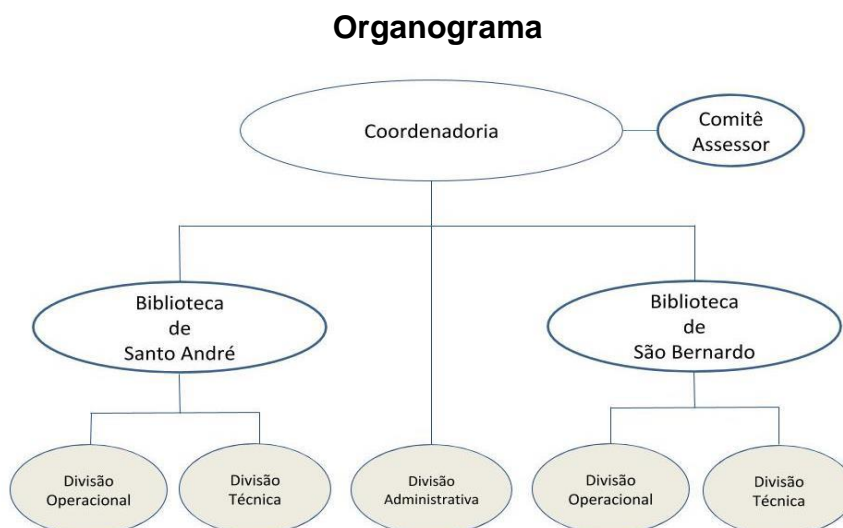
**Organograma**

Coordenadoria

Comitê Assessor

Biblioteca de Santo André

Biblioteca de São Bernardo

Divisão Operacional

Divisão Técnica

Divisão Administrativa

Divisão Operacional

Divisão Técnica